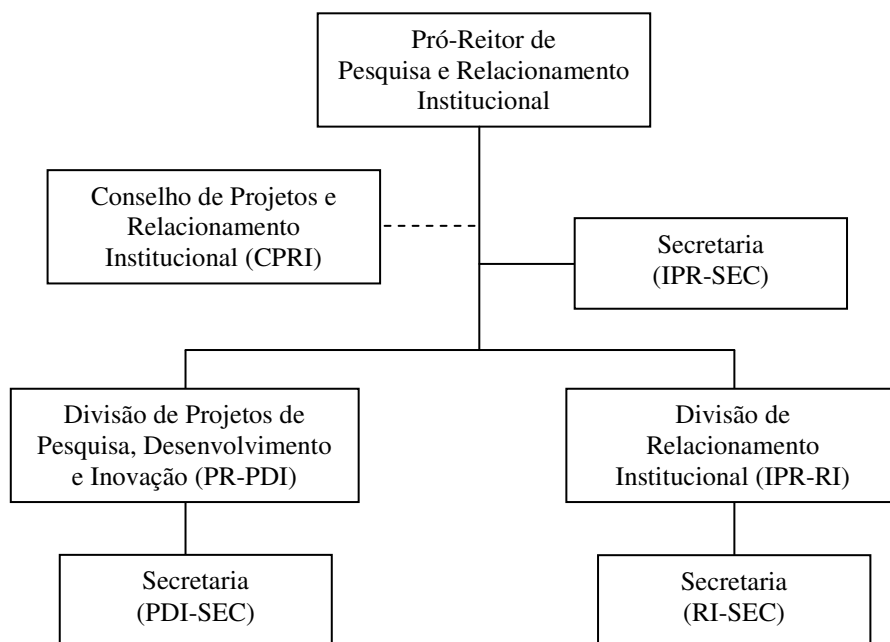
Pró-Reitor de Pesquisa e Relacionamento Institucional

Conselho de Projetos e Relacionamento Institucional (CPRI)

Secretaria (IPR-SEC)

Divisão de Projetos de Pesquisa, Desenvolvimento e Inovação (PR-PDI)

Divisão de Relacionamento Institucional (IPR-RI)

Secretaria (PDI-SEC)

Secretaria (RI-SEC)